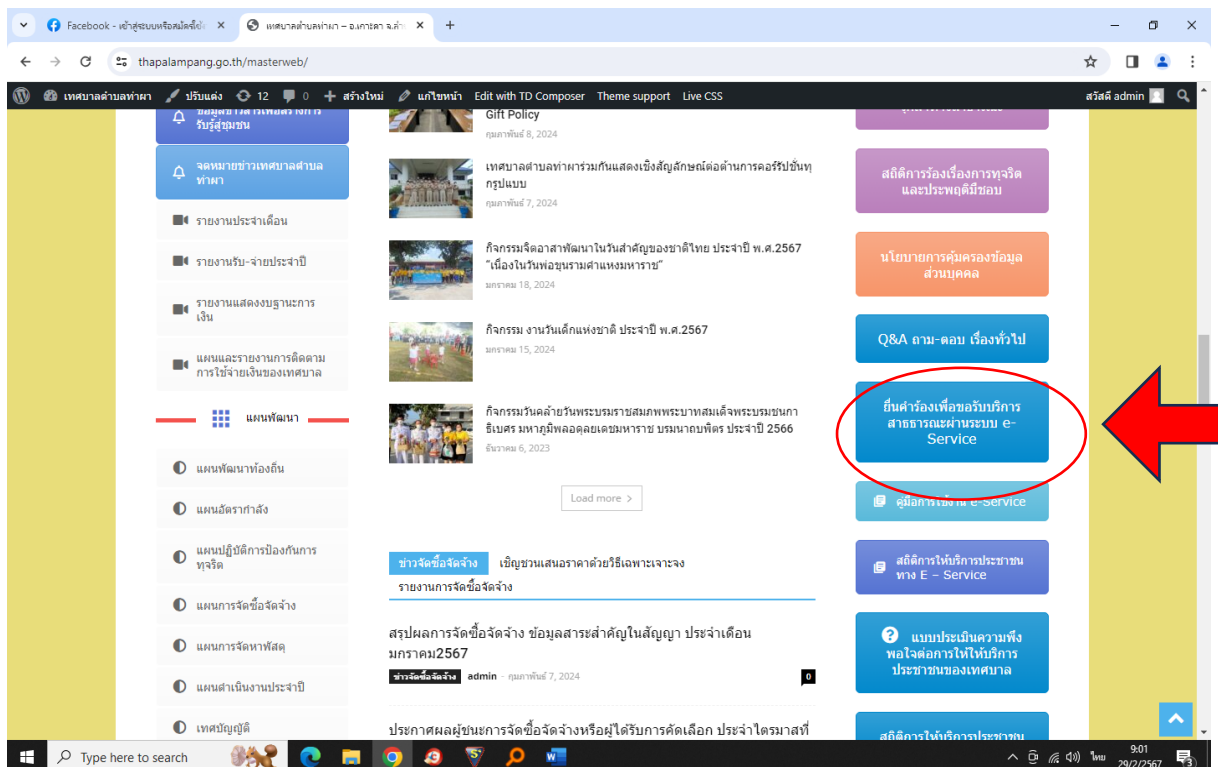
Facebook - เข้าสู่ระบบหรือสมัครใช้ ×
เทศบาลตำบลท่าผา – อ.เกาะคา จ.ลำ ×
+
thapalampang.go.th/masterweb/
เทศบาลตำบลท่าผา ปรับแต่ง 12 0 สร้างใหม่ แก้ไขหน้า Edit with TD Composer Theme support Live CSS
สวัสดี admin

ข้อมูลข่าวสารเพื่อสร้างการรับรู้ชุมชน
จดหมายข่าวเทศบาลตำบลท่าผา
รายงานประจำเดือน
รายงานรับ-จ่ายประจำปี
รายงานแสดงงบฐานะการเงิน
แผนและรายงานการติดตามการใช้จ่ายเงินของเทศบาล
แผนพัฒนา
แผนพัฒนาท้องถิ่น
แผนอัตรากำลัง
แผนปฏิบัติการป้องกันการทุจริต
แผนการจัดซื้อจัดจ้าง
แผนการจัดหาพัสดุ
แผนดำเนินงานประจำปี
เทศบัญญัติ

Gift Policy
กุมภาพันธ์ 8, 2024

เทศบาลตำบลท่าผาร่วมกันแสดงเชิงสัญลักษณ์ต่อต้านการคอร์รัปชั่นทุกรูปแบบ
กุมภาพันธ์ 7, 2024

กิจกรรมจิตอาสาพัฒนาในวันสำคัญของชาติไทย ประจำปี พ.ศ.2567 "เนื่องในวันพ่อขุนรามคำแหงมหาราช"
มกราคม 18, 2024

กิจกรรม งานวันเด็กแห่งชาติ ประจำปี พ.ศ.2567
มกราคม 15, 2024

กิจกรรมวันคล้ายวันพระบรมราชสมภพพระบาทสมเด็จพระบรมชนกาธิเบศร มหาภูมิพลอดุลยเดชมหาราช บรมนาถบพิตร ประจำปี 2566
ธันวาคม 6, 2023

Load more >

ข่าวจัดซื้อจัดจ้าง เชิญชวนเสนอราคาด้วยวิธีเฉพาะเจาะจง
รายงานการจัดซื้อจัดจ้าง

สรุปผลการจัดซื้อจัดจ้าง ข้อมูลสาระสำคัญในสัญญา ประจำเดือน มกราคม2567
ข่าวจัดซื้อจัดจ้าง admin - กุมภาพันธ์ 7, 2024 0

ประกาศผลผู้ชนะการจัดซื้อจัดจ้างหรือผู้ได้รับการคัดเลือก ประจำไตรมาสที่

สถิติการร้องเรียนเรื่องการทุจริตและประพฤติมิชอบ
นโยบายการคุ้มครองข้อมูลส่วนบุคคล
Q&A ถาม-ตอบ เรื่องทั่วไป
ยื่นคำร้องเพื่อขอรับบริการสาธารณะผ่านระบบ e-Service
คู่มือการใช้งาน e-Service
สถิติการให้บริการประชาชนทาง E – Service
แบบประเมินความพึงพอใจต่อการให้ให้บริการประชาชนของเทศบาล
สถิติการให้บริการประชาชน

Type here to search
ไทย 9:01 29/2/2567